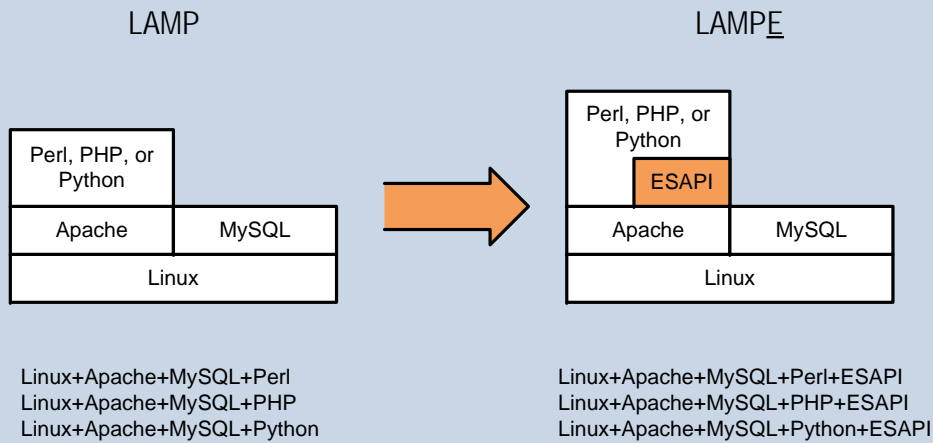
LAMP

Perl, PHP, or Python

Apache

MySQL

Linux

Linux+Apache+MySQL+Perl
Linux+Apache+MySQL+PHP
Linux+Apache+MySQL+Python

LAMPE

Perl, PHP, or Python

ESAPI

Apache

MySQL

Linux

Linux+Apache+MySQL+Perl+ESAPI
Linux+Apache+MySQL+PHP+ESAPI
Linux+Apache+MySQL+Python+ESAPI